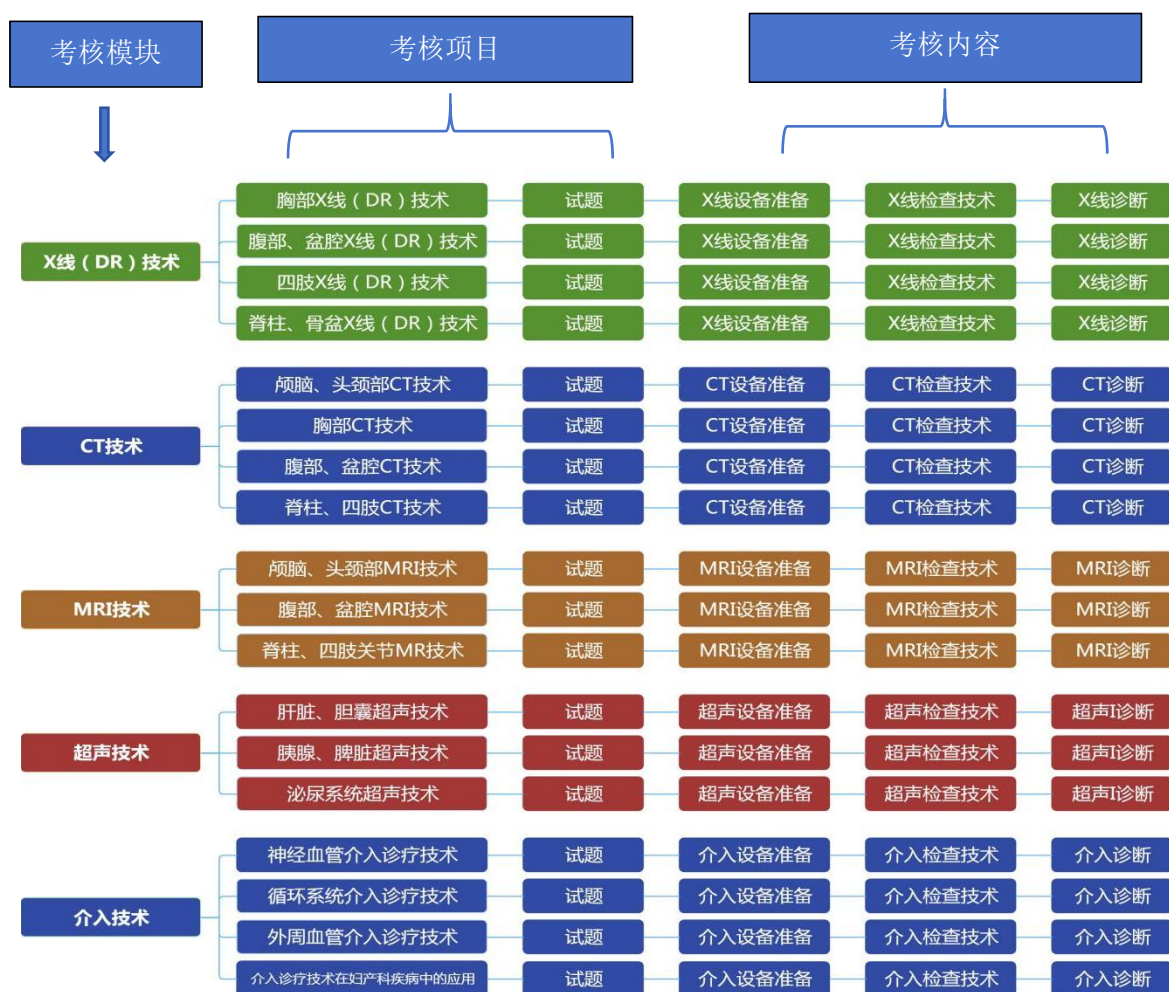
考核模块

考核项目

考核内容

X线（DR）技术

胸部X线（DR）技术 试题 X线设备准备 X线检查技术 X线诊断

腹部、盆腔X线（DR）技术 试题 X线设备准备 X线检查技术 X线诊断

四肢X线（DR）技术 试题 X线设备准备 X线检查技术 X线诊断

脊柱、骨盆X线（DR）技术 试题 X线设备准备 X线检查技术 X线诊断

CT技术

颅脑、头颈部CT技术 试题 CT设备准备 CT检查技术 CT诊断

胸部CT技术 试题 CT设备准备 CT检查技术 CT诊断

腹部、盆腔CT技术 试题 CT设备准备 CT检查技术 CT诊断

脊柱、四肢CT技术 试题 CT设备准备 CT检查技术 CT诊断

MRI技术

颅脑、头颈部MRI技术 试题 MRI设备准备 MRI检查技术 MRI诊断

腹部、盆腔MRI技术 试题 MRI设备准备 MRI检查技术 MRI诊断

脊柱、四肢关节MR技术 试题 MRI设备准备 MRI检查技术 MRI诊断

超声技术

肝脏、胆囊超声技术 试题 超声设备准备 超声检查技术 超声I诊断

胰腺、脾脏超声技术 试题 超声设备准备 超声检查技术 超声I诊断

泌尿系统超声技术 试题 超声设备准备 超声检查技术 超声I诊断

介入技术

神经血管介入诊疗技术 试题 介入设备准备 介入检查技术 介入诊断

循环系统介入诊疗技术 试题 介入设备准备 介入检查技术 介入诊断

外周血管介入诊疗技术 试题 介入设备准备 介入检查技术 介入诊断

介入诊疗技术在妇产科疾病中的应用 试题 介入设备准备 介入检查技术 介入诊断